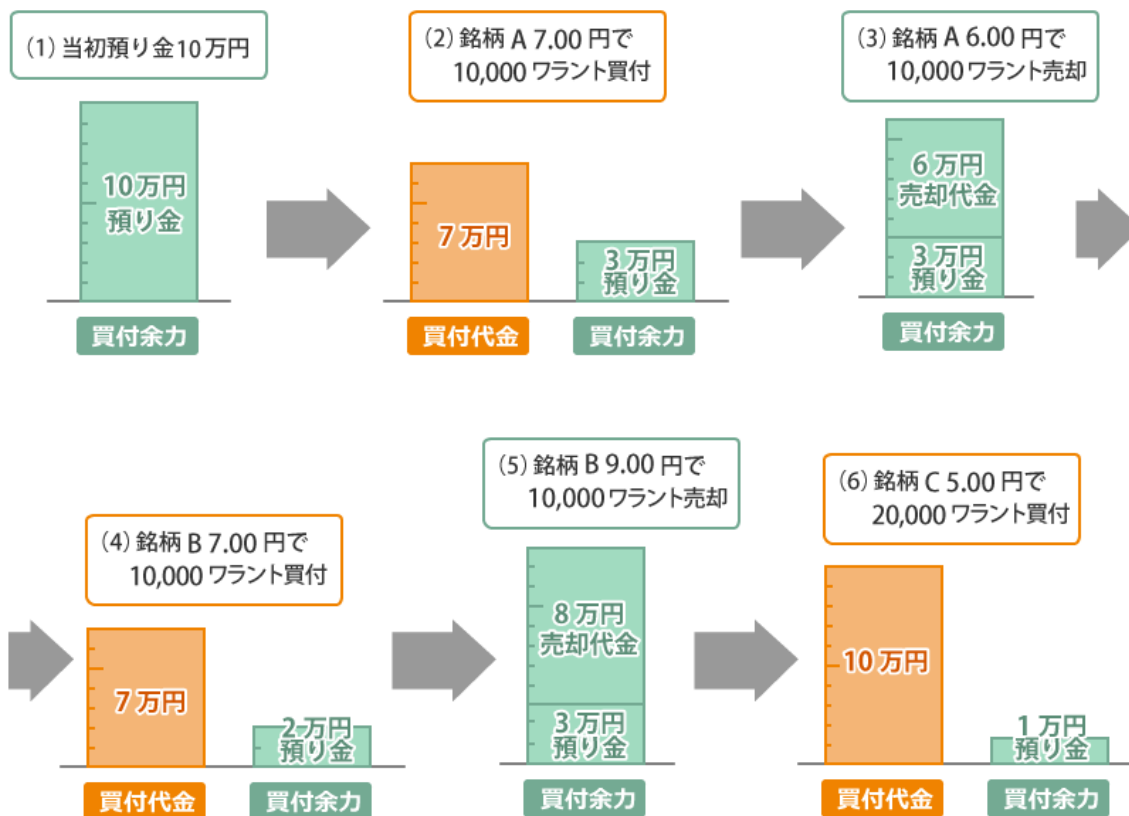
(1) 当初預り金10万円

10万円
預り金

買付余力

(2) 銘柄 A 7.00 円で
10,000 ワラント買付

7万円

3万円
預り金

買付代金

買付余力

(3) 銘柄 A 6.00 円で
10,000 ワラント売却

6万円
売却代金

3万円
預り金

買付余力

(4) 銘柄 B 7.00 円で
10,000 ワラント買付

7万円

2万円
預り金

買付代金

買付余力

(5) 銘柄 B 9.00 円で
10,000 ワラント売却

8万円
売却代金

3万円
預り金

買付余力

(6) 銘柄 C 5.00 円で
20,000 ワラント買付

10万円

1万円
預り金

買付代金

買付余力